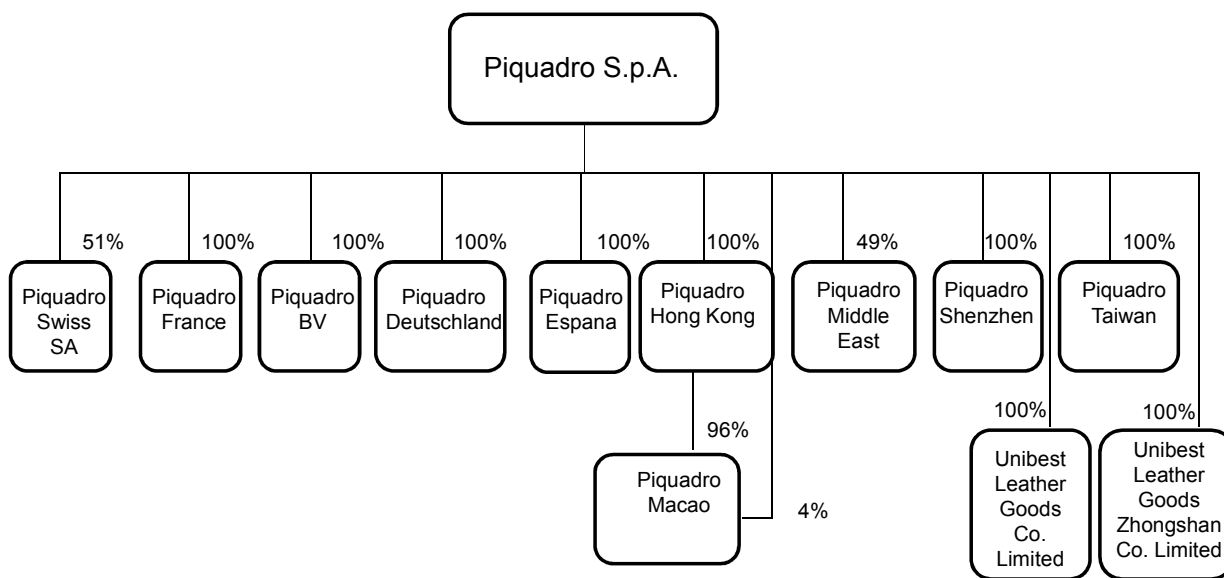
Piquadro S.p.A.

51%
Piquadro Swiss SA

100%
Piquadro France

100%
Piquadro BV

100%
Piquadro Deutschland

100%
Piquadro Espana

100%
Piquadro Hong Kong

96%
Piquadro Macao

4%

49%
Piquadro Middle East

100%
Piquadro Shenzhen

100%
Unibest Leather Goods Co. Limited

100%
Piquadro Taiwan

100%
Unibest Leather Goods Zhongshan Co. Limited